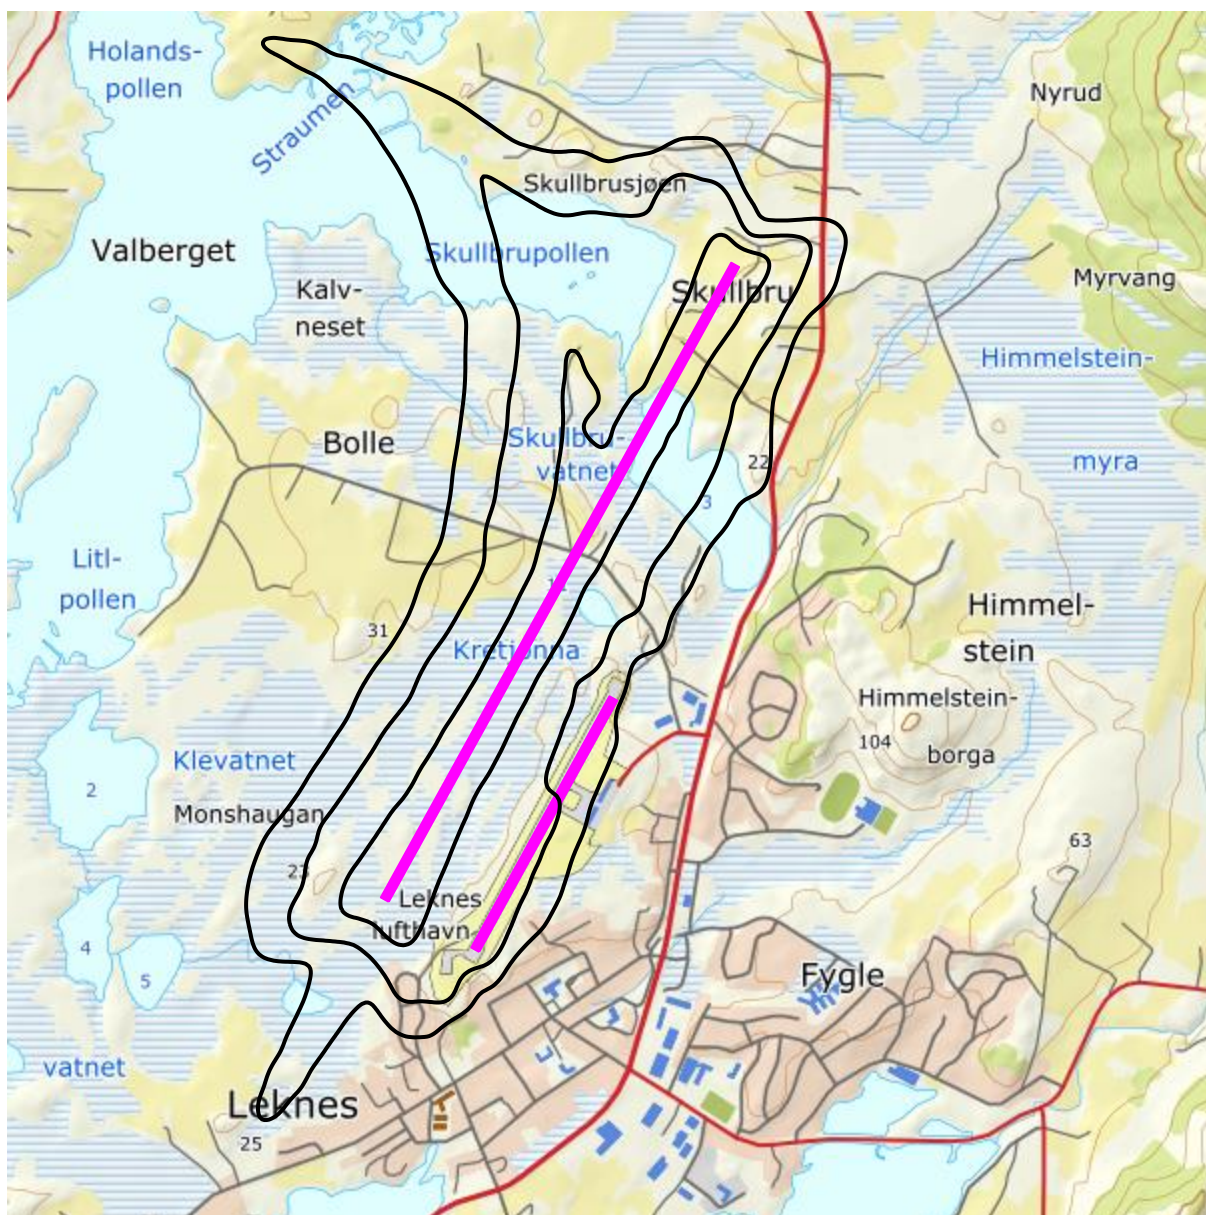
Holandspollen

Straumen

Nyrud

Skullbrusjøen

Valberget

Skullbrupollen

Kalvneset

Skullbru

Myrvang

Himmelsteinmyra

Bolle

Skullbruvatnet

22

3

Litlpollen

1

Himmelstein

31

Kretjønna

Himmelsteinborga

104

Klevatnet

2

Monshaugan

63

23

Leknes lufthavn

4

5

Fygle

vatnet

Leknes

25